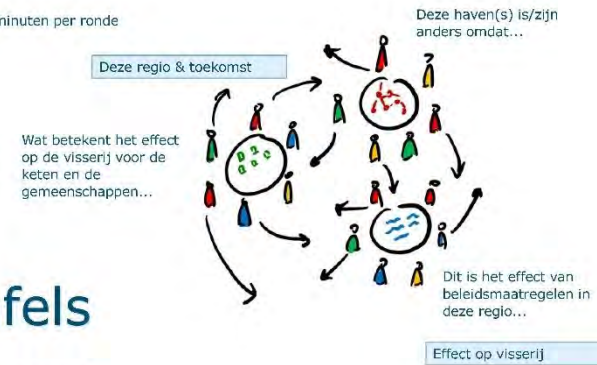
inuten per ronde

Deze haven(s) is/zijn anders omdat...

Deze regio & toekomst

Wat betekent het effect op de visserij voor de keten en de gemeenschappen...

fels

Dit is het effect van beleidsmaatregelen in deze regio...

Effect op visserij